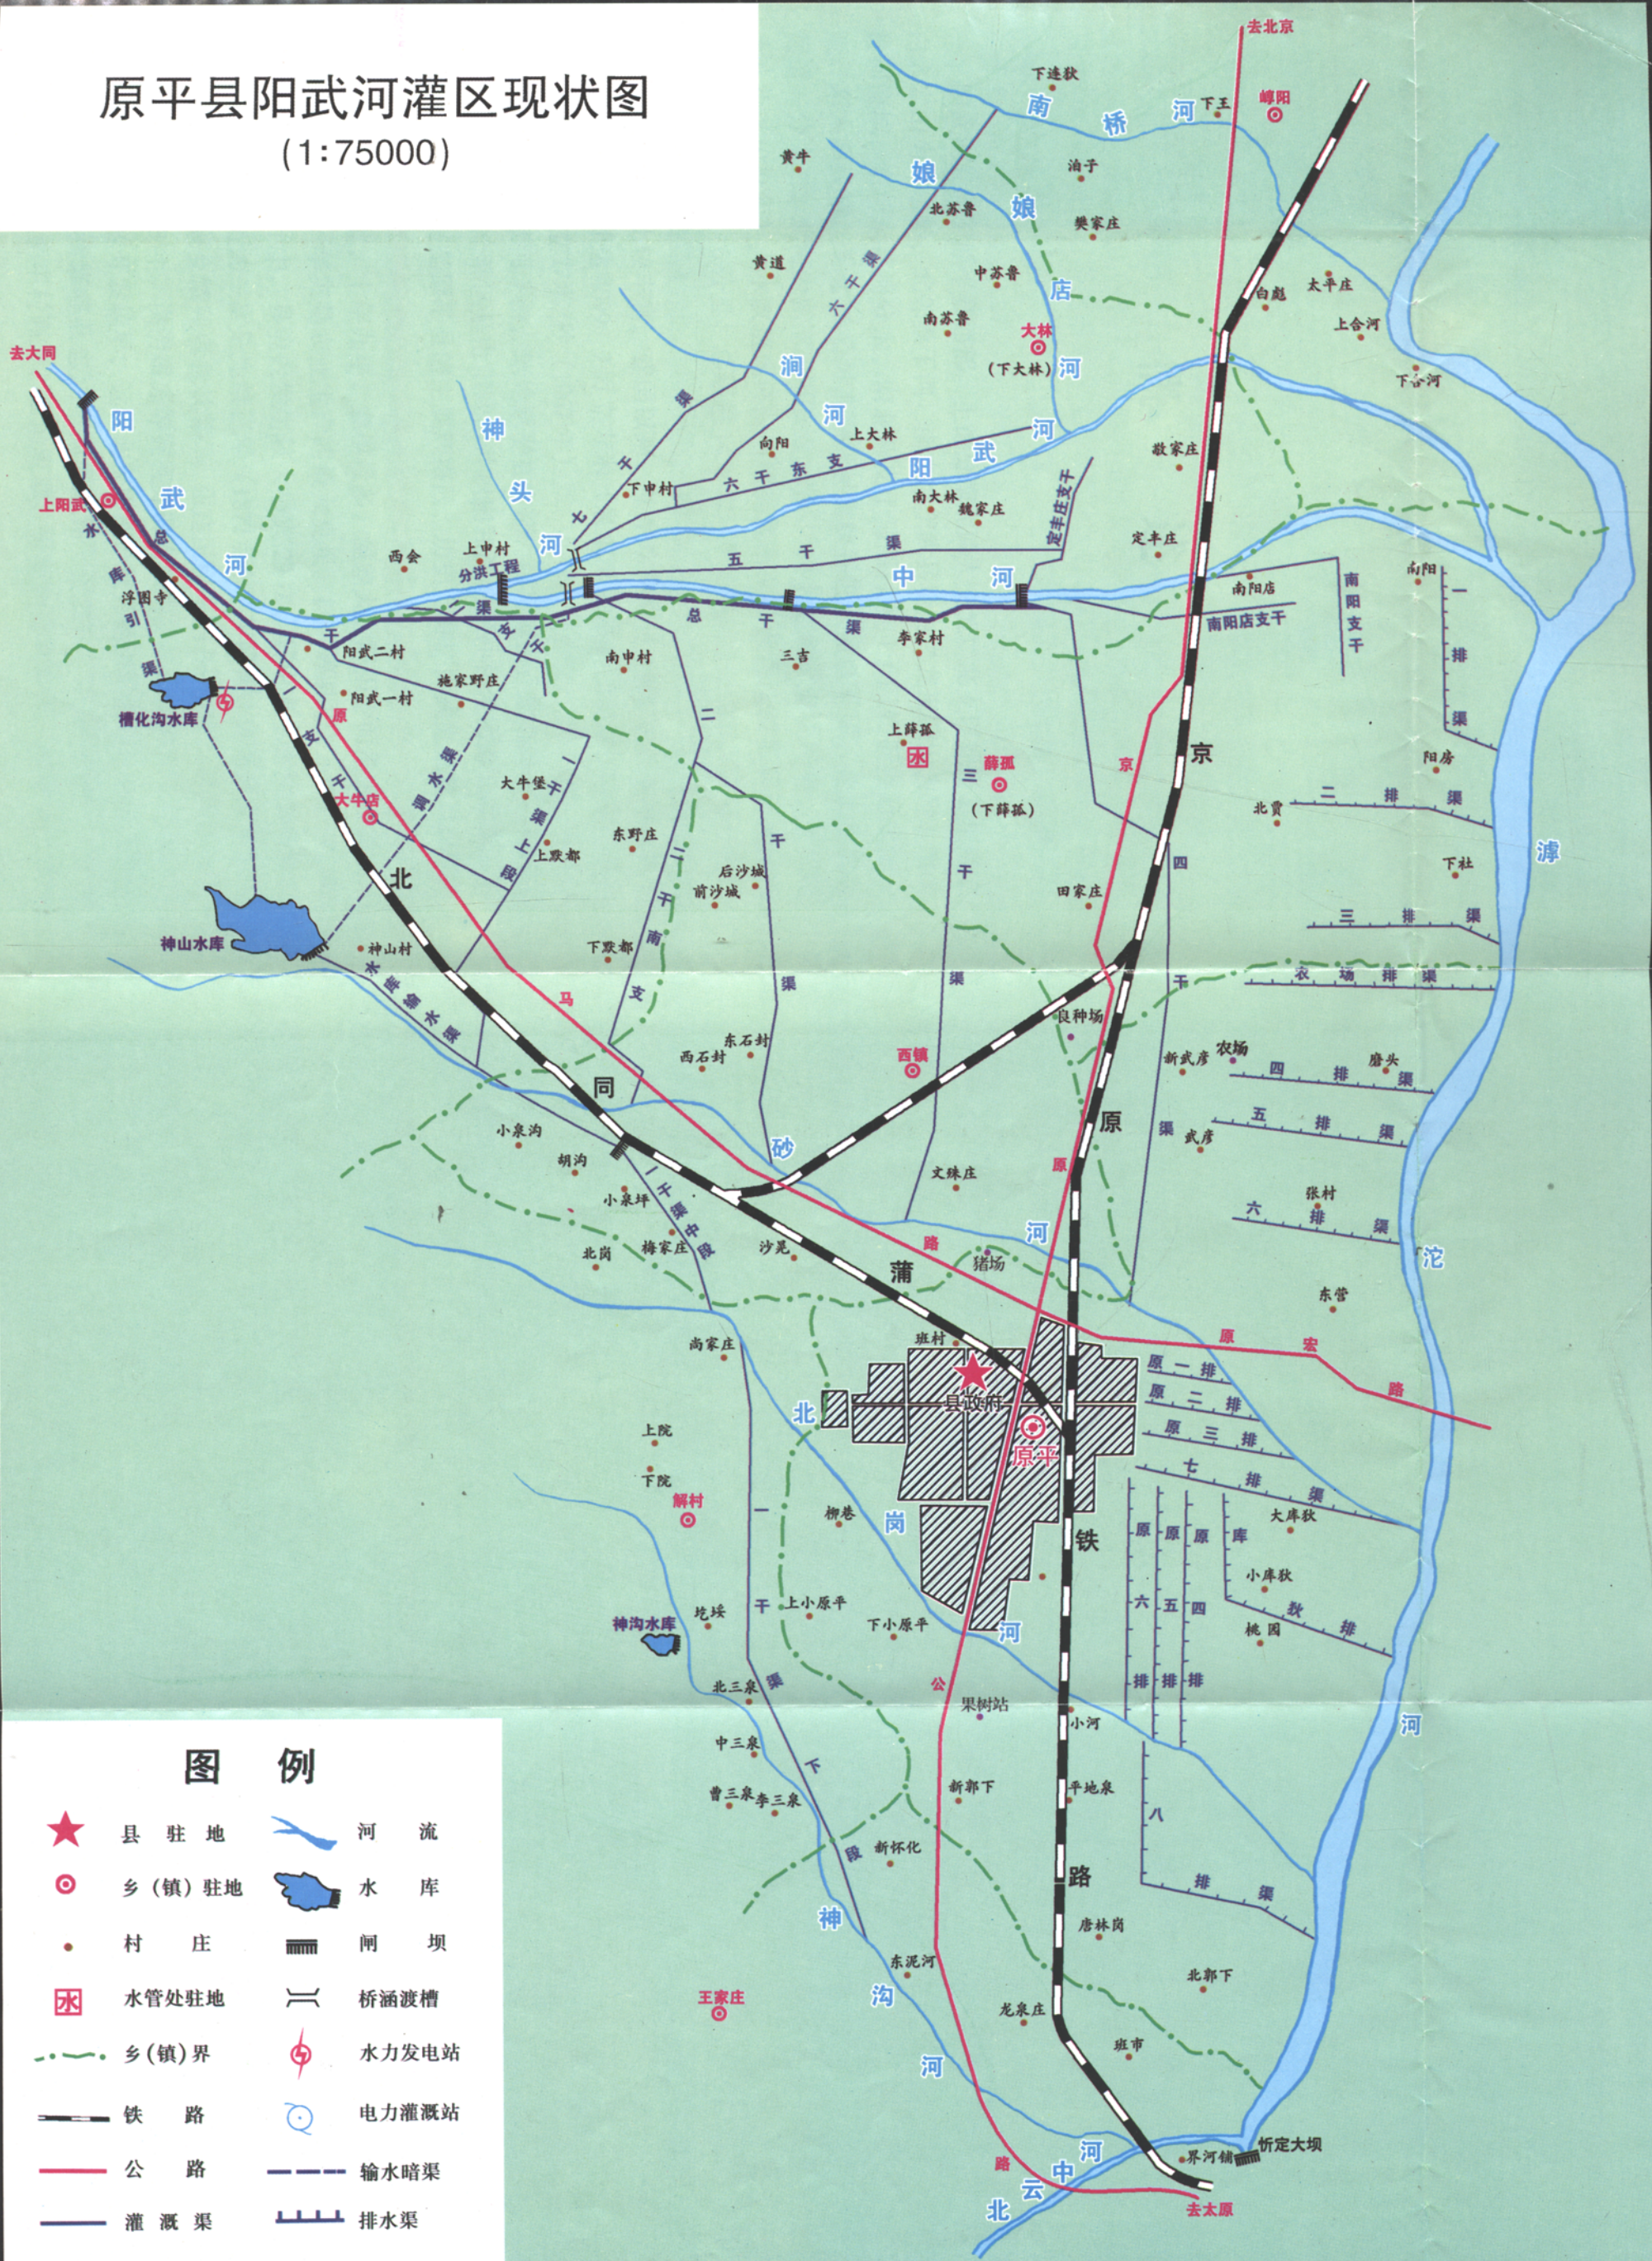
原平县阳武河灌区现状图
(1:75000)

去北京
下连狄
南 桥 河
下王
崞阳
黄牛
娘
北苏鲁
娘
油子
樊家庄
黄道
六干渠
中苏鲁
店
白石
太平庄
南苏鲁
大林
(下大林)
河
上合河
去大同
涧
下合河
阳
神
河
上大林
河
向阳
七干
六干东支
阳
武
敬家庄
下申村
南大林
魏家庄
芝廷庄支干
头
上阳武
武
西会
上申村
分洪工程
河
五 干 渠
中
河
定丰庄
河
浮图寺
引
南阳店
南阳店支干
南阳支干
向阳
一排渠
阳武二村
总
干
渠
三吉
李家村
南申村
槽化沟水库
阳武一村
施家野庄
二
上薛孤
薛孤
(下薛孤)
京
京
阳房
大牛堡
三
北贾
二排渠
大牛店
东野庄
下社
后沙城
前沙城
干
田家庄
三排渠
北
四
神山水库
神山村
下段郝
农场排渠
良种场
干
东石封
西石封
西镇
新武彦
农场
唐头
四排渠
同
五排渠
原
武彦
小泉沟
砂
胡沟
文殊庄
张村
六排渠
小泉坪
河
北岗
梅家庄
沙泉
蒲
猪场
东管
沱
尚家庄
班村
原
宏
路
原一排
县政府
原二排
北
原平
原三排
上院
七排渠
下院
解村
柳巷
岗
大庠狄
铁
原六排
原五排
原四排
库
小庠狄
狄排
桃园
神沟水库
龙城
上小原平
下小原平
河
北三泉
果树站
小河
河
中三泉
公
新郭下
平地泉
曹三泉
李三泉
八
段
新怀化
路
排渠
神
唐林岗
王家庄
东泥河
北郭下
沟
龙泉庄
班市
河
路
中
河
界河铺
忻定大坝
云
北
去太原

图 例
县 驻 地
河 流
乡（镇）驻地
水 库
村 庄
闸 坝
水管处驻地
桥涵渡槽
乡（镇）界
水力发电站
铁 路
电力灌溉站
公 路
输水暗渠
灌 溉 渠
排水渠